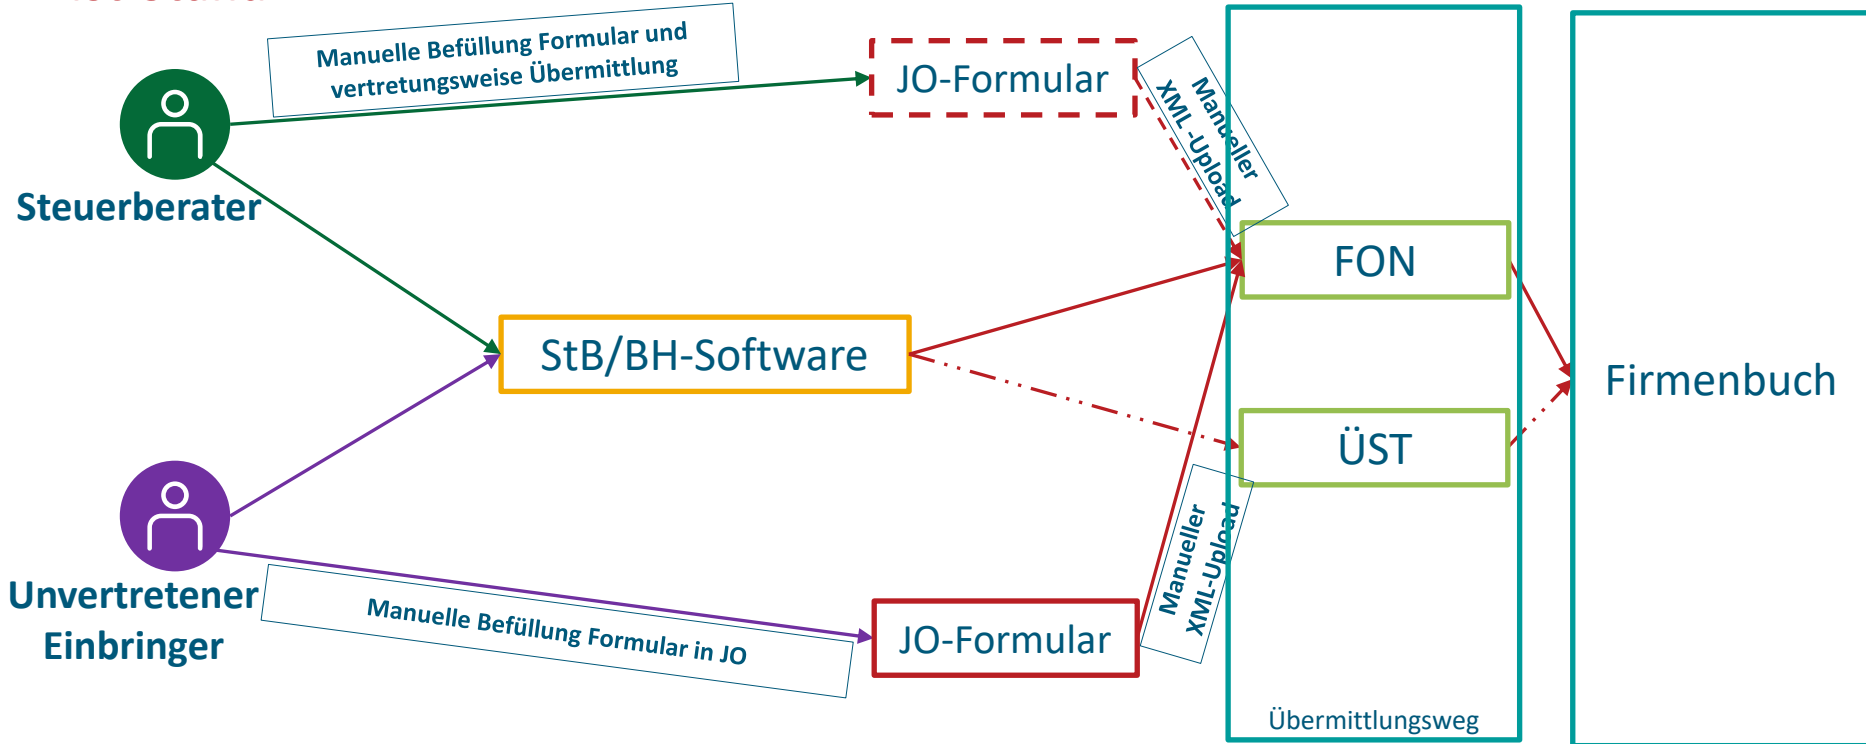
Manuelle Befüllung Formular und vertretungsweise Übermittlung

JO-Formular

Manueller XML -Upload

Steuerberater

FON

StB/BH-Software

Firmenbuch

ÜST

Manueller XML-Upload

Unvertretener Einbringer

Manuelle Befüllung Formular in JO

JO-Formular

Übermittlungsweg